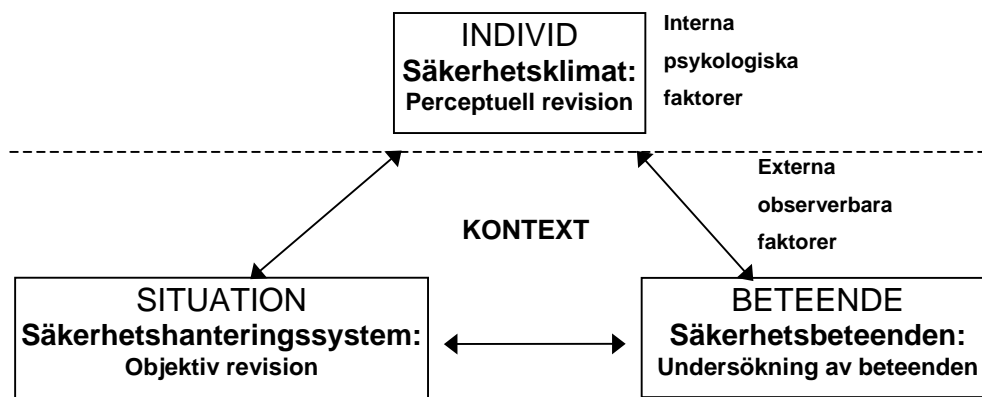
INDIVID
Säkerhetsklimat:
Perceptuell revision

Interna psykologiska faktorer

Externa observerbara faktorer

KONTEXT

SITUATION
Säkerhetshanteringssystem:
Objektiv revision

BETEENDE
Säkerhetsbeteenden:
Undersökning av beteenden